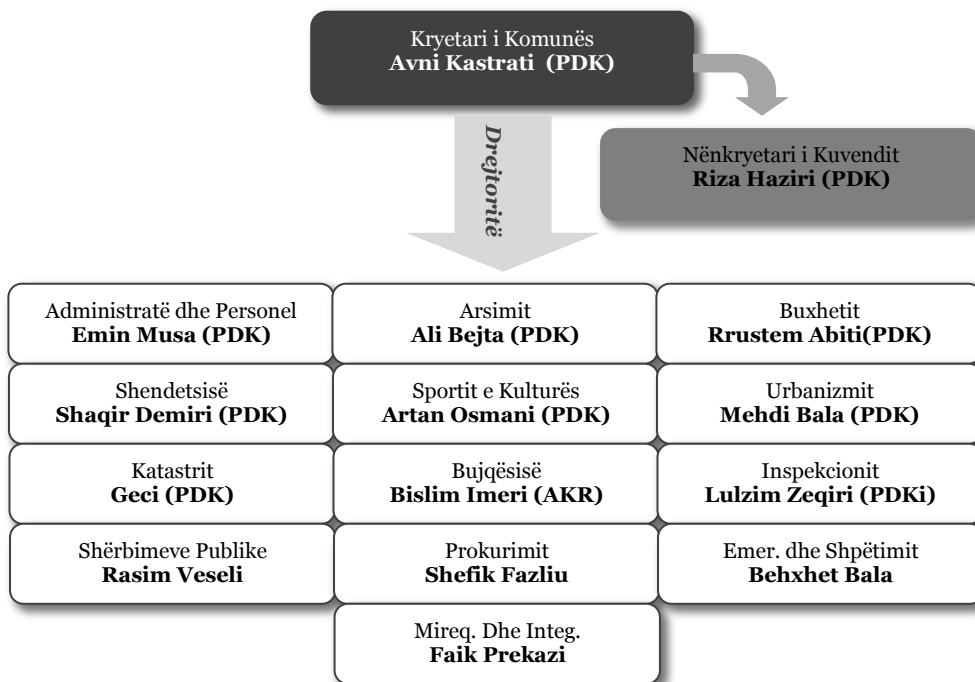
Kryetari i Komunës
**Avni Kastrati (PDK)**

Drejtoritë

Nënkryetari i Kuvendit
**Riza Haziri (PDK)**

Administratë dhe Personel
**Emin Musa (PDK)**

Arsimit
**Ali Bejta (PDK)**

Buxhetit
**Rrustem Abiti(PDK)**

Shendetsisë
**Shaqir Demiri (PDK)**

Sportit e Kulturës
**Artan Osmani (PDK)**

Urbanizmit
**Mehdi Bala (PDK)**

Katastrit
**Geci (PDK)**

Bujqësisë
**Bislim Imeri (AKR)**

Inspekcionit
**Lulzim Zeqiri (PDKi)**

Shërbimeve Publike
**Rasim Veseli**

Prokurimit
**Shefik Fazliu**

Emer. dhe Shpëtimit
**Behxhet Bala**

Mireq. Dhe Integ.
**Faik Prekazi**